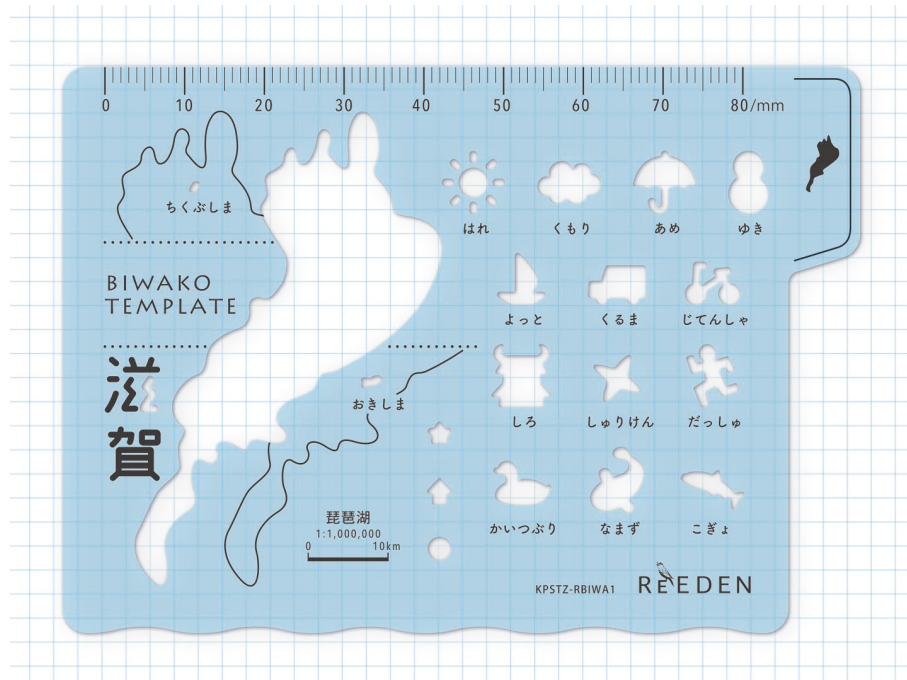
0 10 20 30 40 50 60 70 80/mm

ちくぶしま

BIWAKO TEMPLATE

滋賀

おきしま

はれ くもり あめ ゆき

よっと くるま じてんしゃ

しろ しゅりけん だっしゅ

かいつぶり なまず こぎょ

琵琶湖
1:1,000,000
0 10km

KPSTZ-RBIWA1

REEDEN